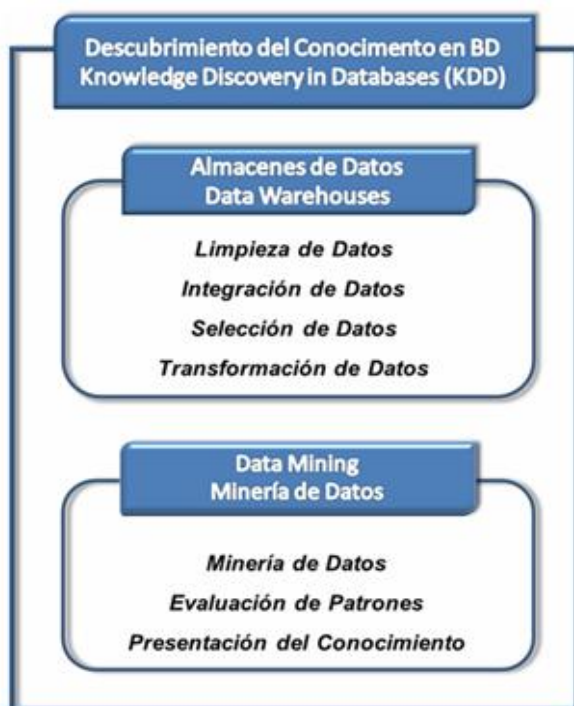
Descubrimiento del Conocimento en BD
Knowledge Discovery in Databases (KDD)

Almacenes de Datos
Data Warehouses

Limpieza de Datos
Integración de Datos
Selección de Datos
Transformación de Datos

Data Mining
Minería de Datos

Minería de Datos
Evaluación de Patrones
Presentación del Conocimiento